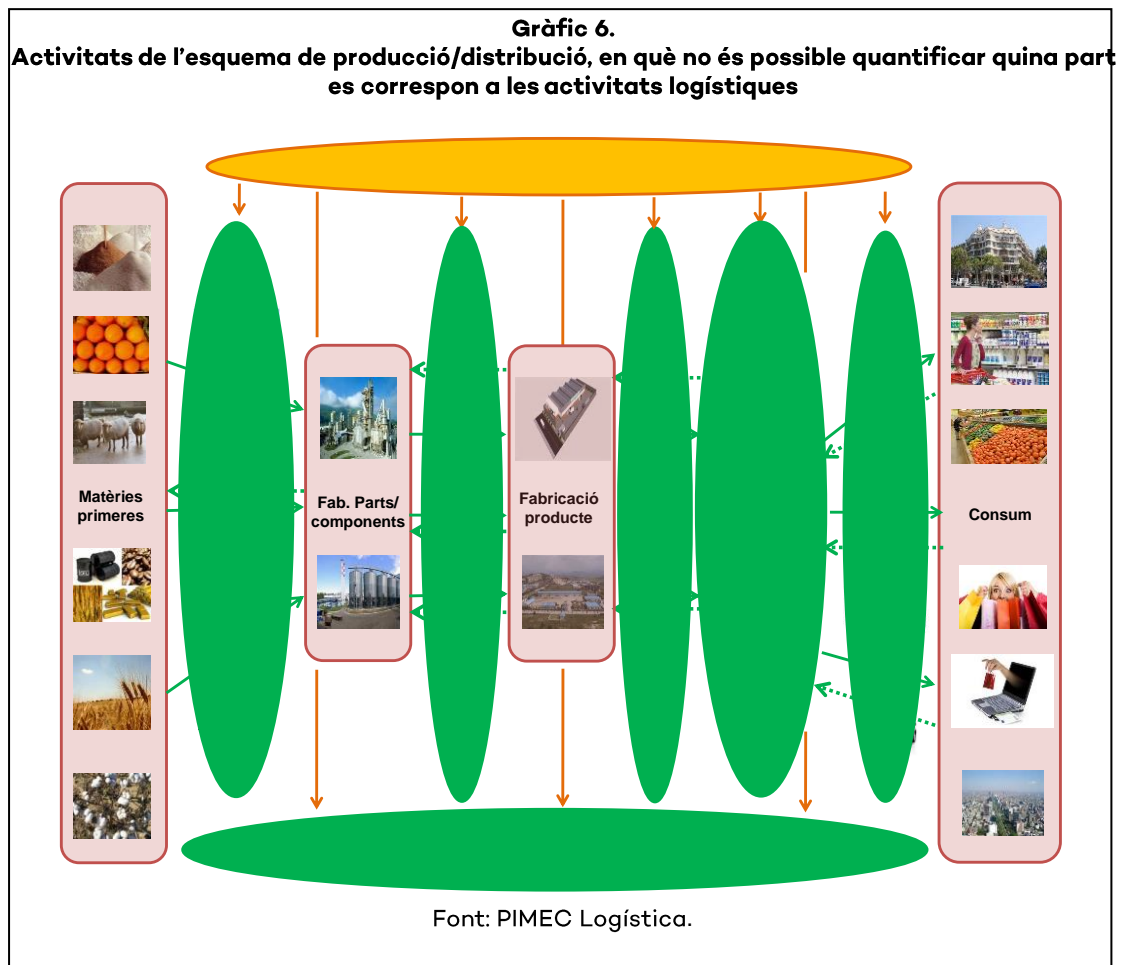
Gràfic 6.
Activitats de l'esquema de producció/distribució, en què no és possible quantificar quina part es correspon a les activitats logístiques

Matèries primeres

Fab. Parts/ components

Fabricació producte

Consum

Font: PIMEC Logística.